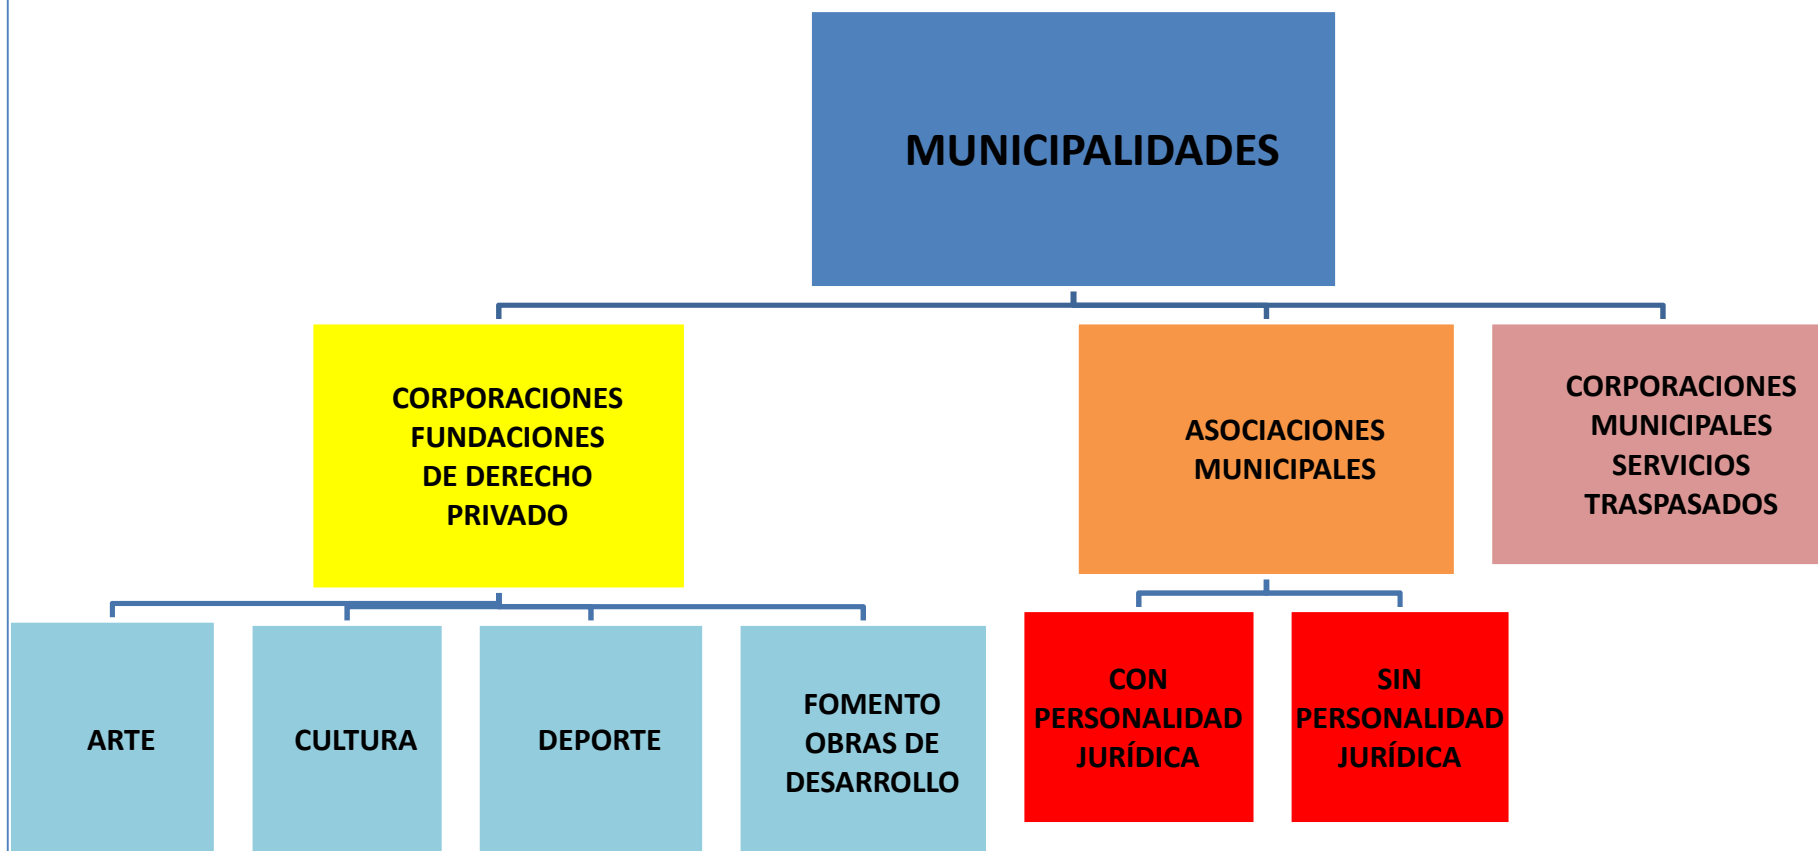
MUNICIPALIDADES

CORPORACIONES FUNDACIONES DE DERECHO PRIVADO

ASOCIACIONES MUNICIPALES

CORPORACIONES MUNICIPALES SERVICIOS TRASPASADOS

ARTE

CULTURA

DEPORTE

FOMENTO OBRAS DE DESARROLLO

CON PERSONALIDAD JURÍDICA

SIN PERSONALIDAD JURÍDICA